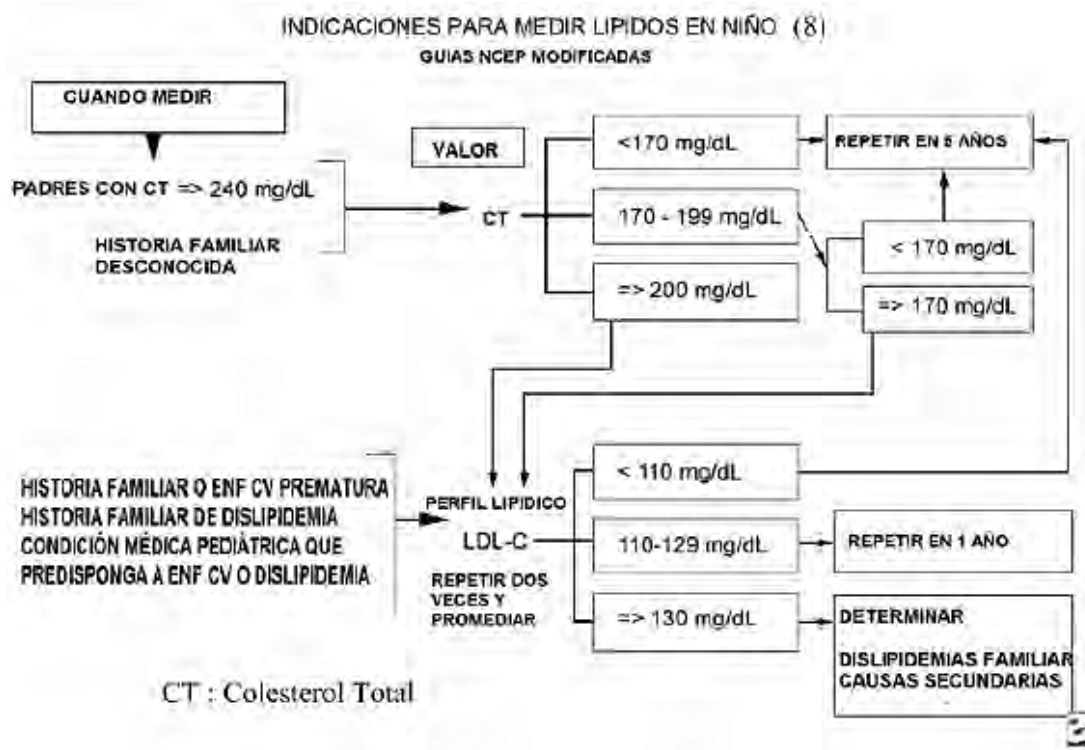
INDICACIONES PARA MEDIR LIPIDOS EN NIÑO (8)
GUIAS NCEP MODIFICADAS

CUANDO MEDIR

PADRES CON CT => 240 mg/dL

HISTORIA FAMILIAR DESCONOCIDA

VALOR

CT

<170 mg/dL

170 - 199 mg/dL

=> 200 mg/dL

REPETIR EN 5 AÑOS

< 170 mg/dL

=> 170 mg/dL

HISTORIA FAMILIAR O ENF CV PREMATURA
HISTORIA FAMILIAR DE DISLIPIDEMIA
CONDICIÓN MÉDICA PEDIÁTRICA QUE PREDISPONGA A ENF CV O DISLIPIDEMIA

PERFIL LIPIDICO

LDL-C

REPETIR DOS VECES Y PROMEDIAR

< 110 mg/dL

110-129 mg/dL

=> 130 mg/dL

REPETIR EN 1 AÑO

DETERMINAR

DISLIPIDEMIAS FAMILIAR
CAUSAS SECUNDARIAS

CT : Colesterol Total